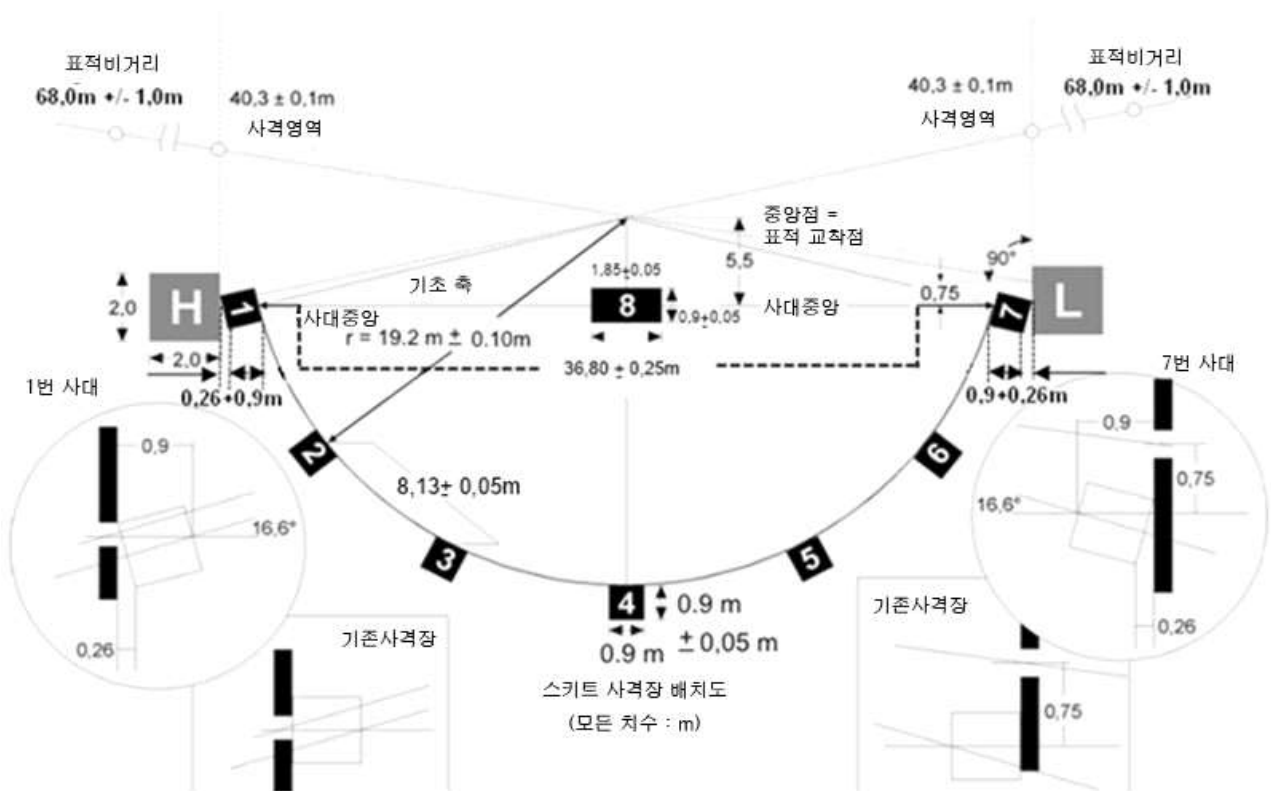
표적비거리
68,0m +/- 1,0m

40,3 ± 0,1m
사격영역

40,3 ± 0,1m
사격영역

표적비거리
68,0m +/- 1,0m

중앙점 =
표적 교착점

90°

5,5

1,85±0,05

기초 축

2,0

H

1

사대중앙

r = 19.2 m ± 0.10m

8

0,9±0,05

사대중앙

0,75

7

L

2,0

36,80 ± 0,25m

1번 사대

0,26 0,9m

0,9+0,26m

7번 사대

0,9

2

8,13± 0,05m

6

0,9

0,75

16,6°

16,6°

3

5

4

0.9 m

0.9 m

± 0,05 m

기존사격장

기존사격장

0,26

0,26

스키트 사격장 배치도
(모든 치수 : m)

0,75